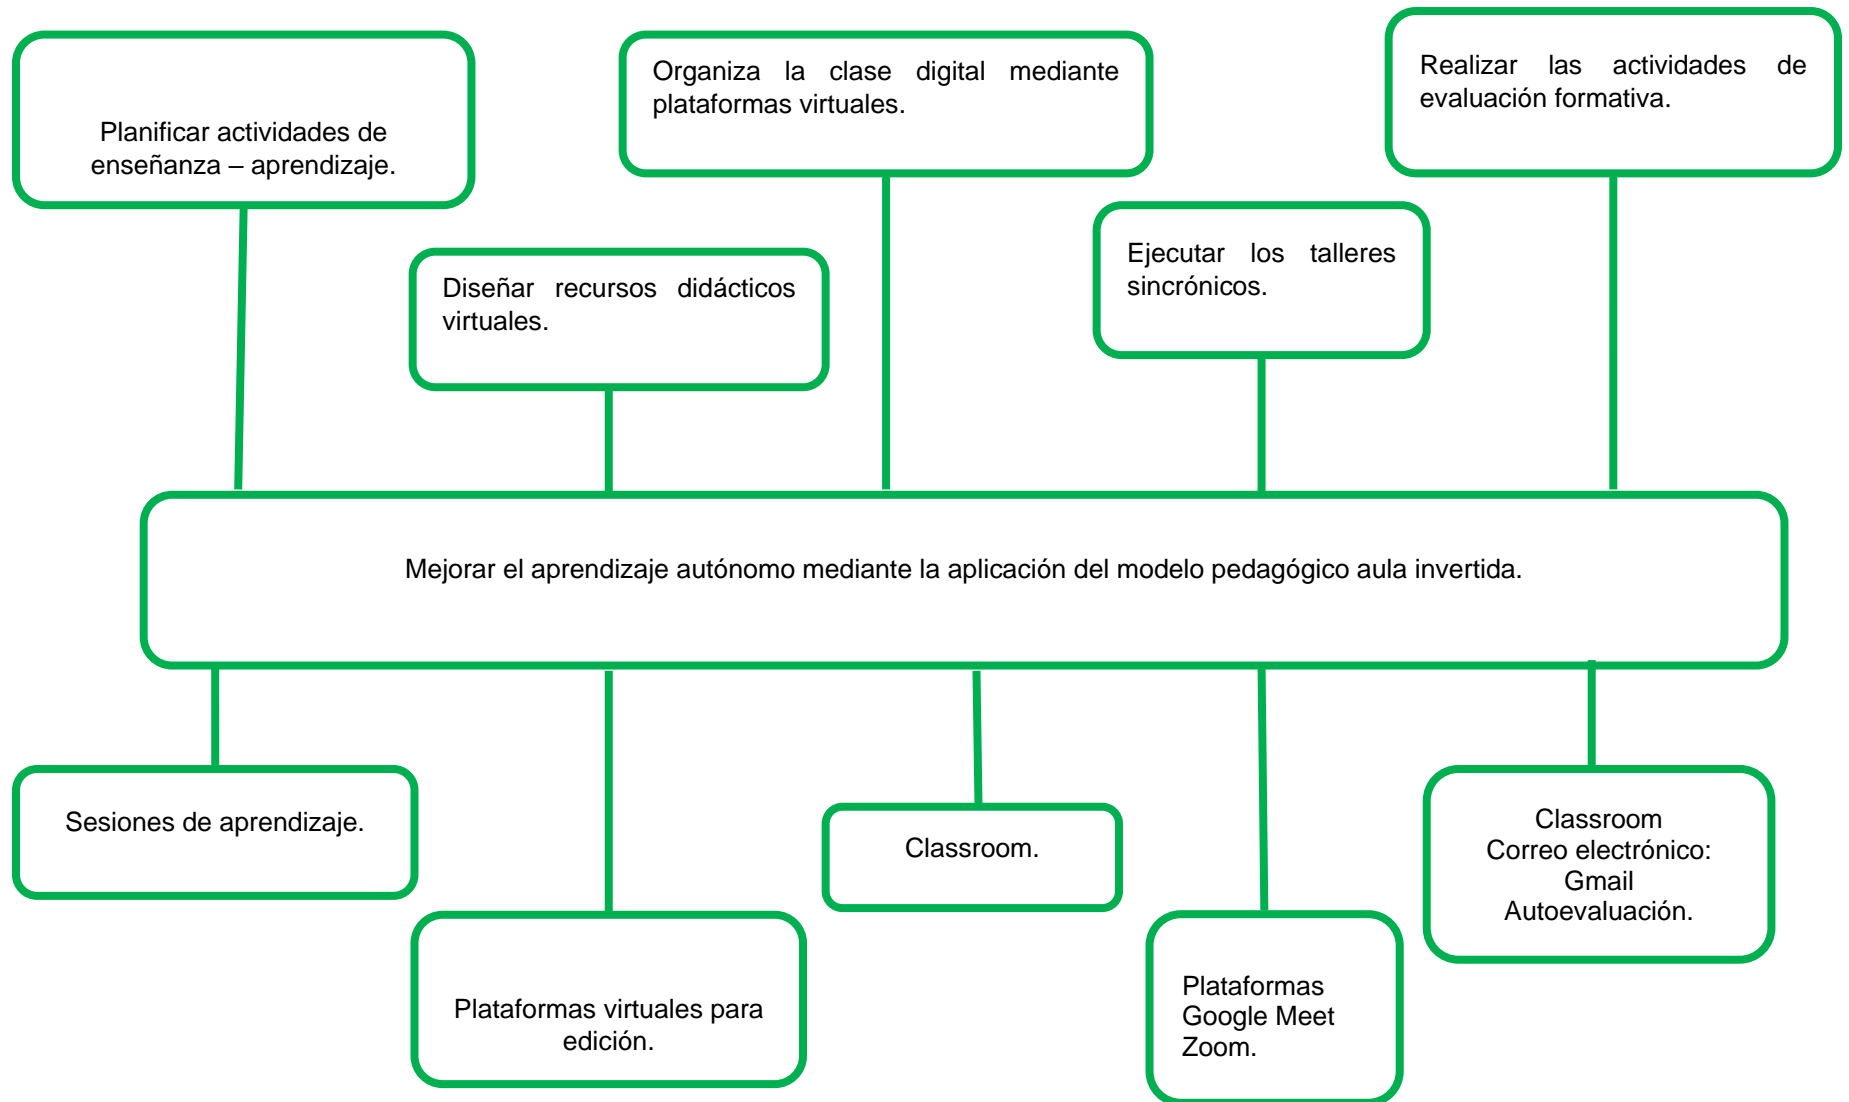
Planificar actividades de enseñanza – aprendizaje.

Organiza la clase digital mediante plataformas virtuales.

Realizar las actividades de evaluación formativa.

Diseñar recursos didácticos virtuales.

Ejecutar los talleres sincrónicos.

Mejorar el aprendizaje autónomo mediante la aplicación del modelo pedagógico aula invertida.

Sesiones de aprendizaje.

Classroom.

Classroom
Correo electrónico:
Gmail
Autoevaluación.

Plataformas virtuales para edición.

Plataformas
Google Meet
Zoom.